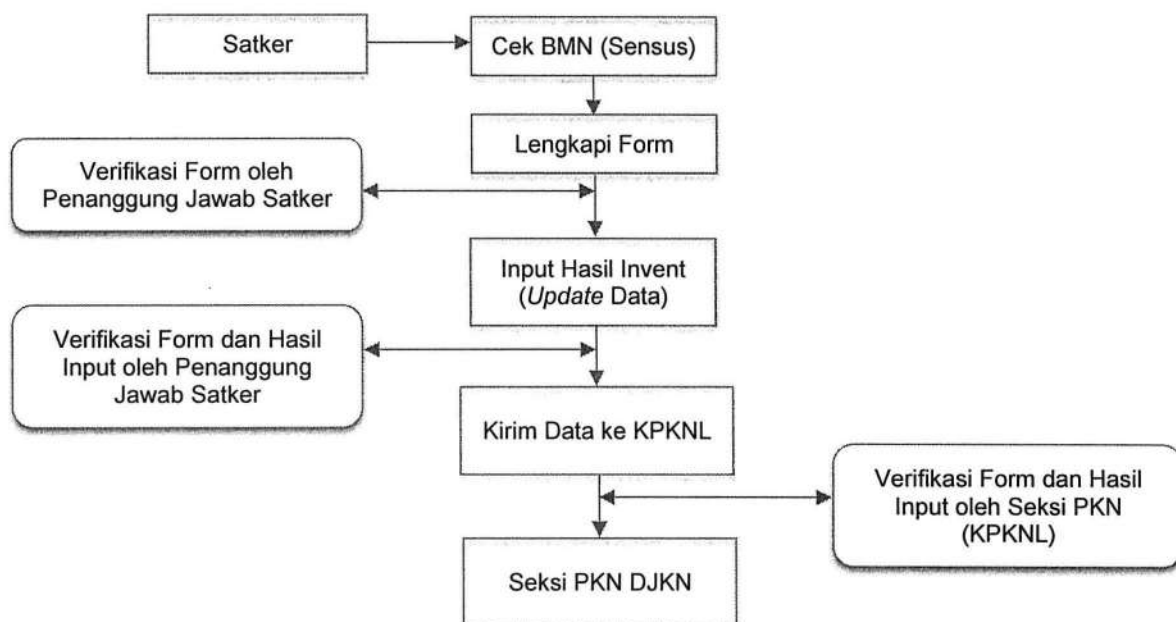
Satker

Cek BMN (Sensus)

Lengkapi Form

Verifikasi Form oleh Penanggung Jawab Satker

Input Hasil Invent (Update Data)

Verifikasi Form dan Hasil Input oleh Penanggung Jawab Satker

Kirim Data ke KPKNL

Verifikasi Form dan Hasil Input oleh Seksi PKN (KPKNL)

Seksi PKN DJKN